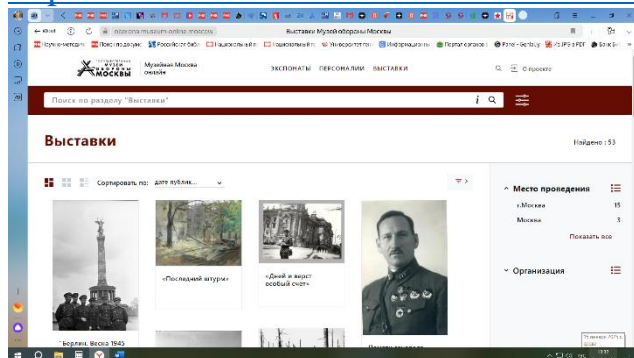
Выставки Музей обороны Москвы

Музеи Москвы онлайн

ЭКСПОНАТЫ ПЕРСОНАЛИИ ВЫСТАВКИ

О проекте

Поиск по разделу "Выставки"

Выставки

Найдено : 53

Сортировать по: дате публик...

^ Место проведения

г.Москва 15

Москва 3

Показать все

˅ Организация

"Берлин. Весна 1945

«Последний штурм»

«Дней и верст особый счет»